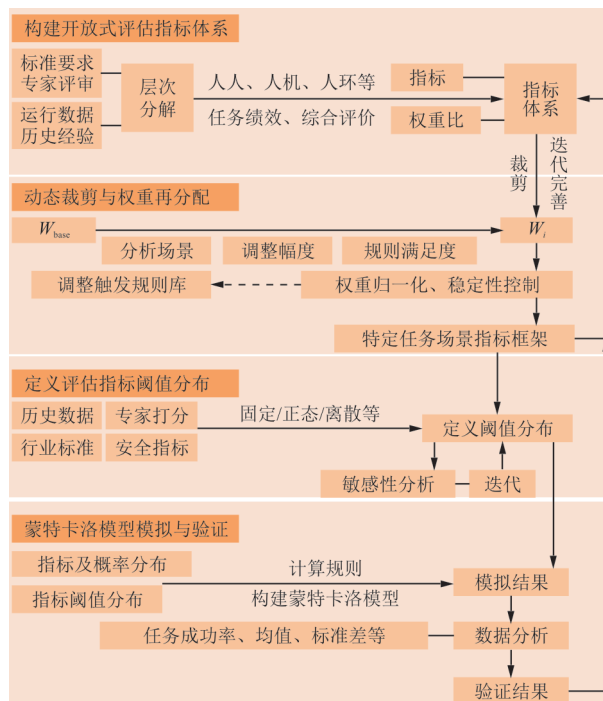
构建开放式评估指标体系

标准要求
专家评审

运行数据
历史经验

层次
分解

人人、人机、人环等

任务绩效、综合评价

指标

权重比

指标
体系

裁
剪

迭
代
完
善

动态裁剪与权重再分配

$W_{\text{base}}$

$W_t$

分析场景

调整幅度

规则满足度

调整触发规则库

权重归一化、稳定性控制

特定任务场景指标框架

定义评估指标阈值分布

历史数据

专家打分

行业标准

安全指标

固定/正态/离散等

定义阈值分布

敏感性分析

迭代

蒙特卡洛模型模拟与验证

指标及概率分布

指标阈值分布

计算规则

构建蒙特卡洛模型

模拟结果

任务成功率、均值、标准差等

数据分析

验证结果